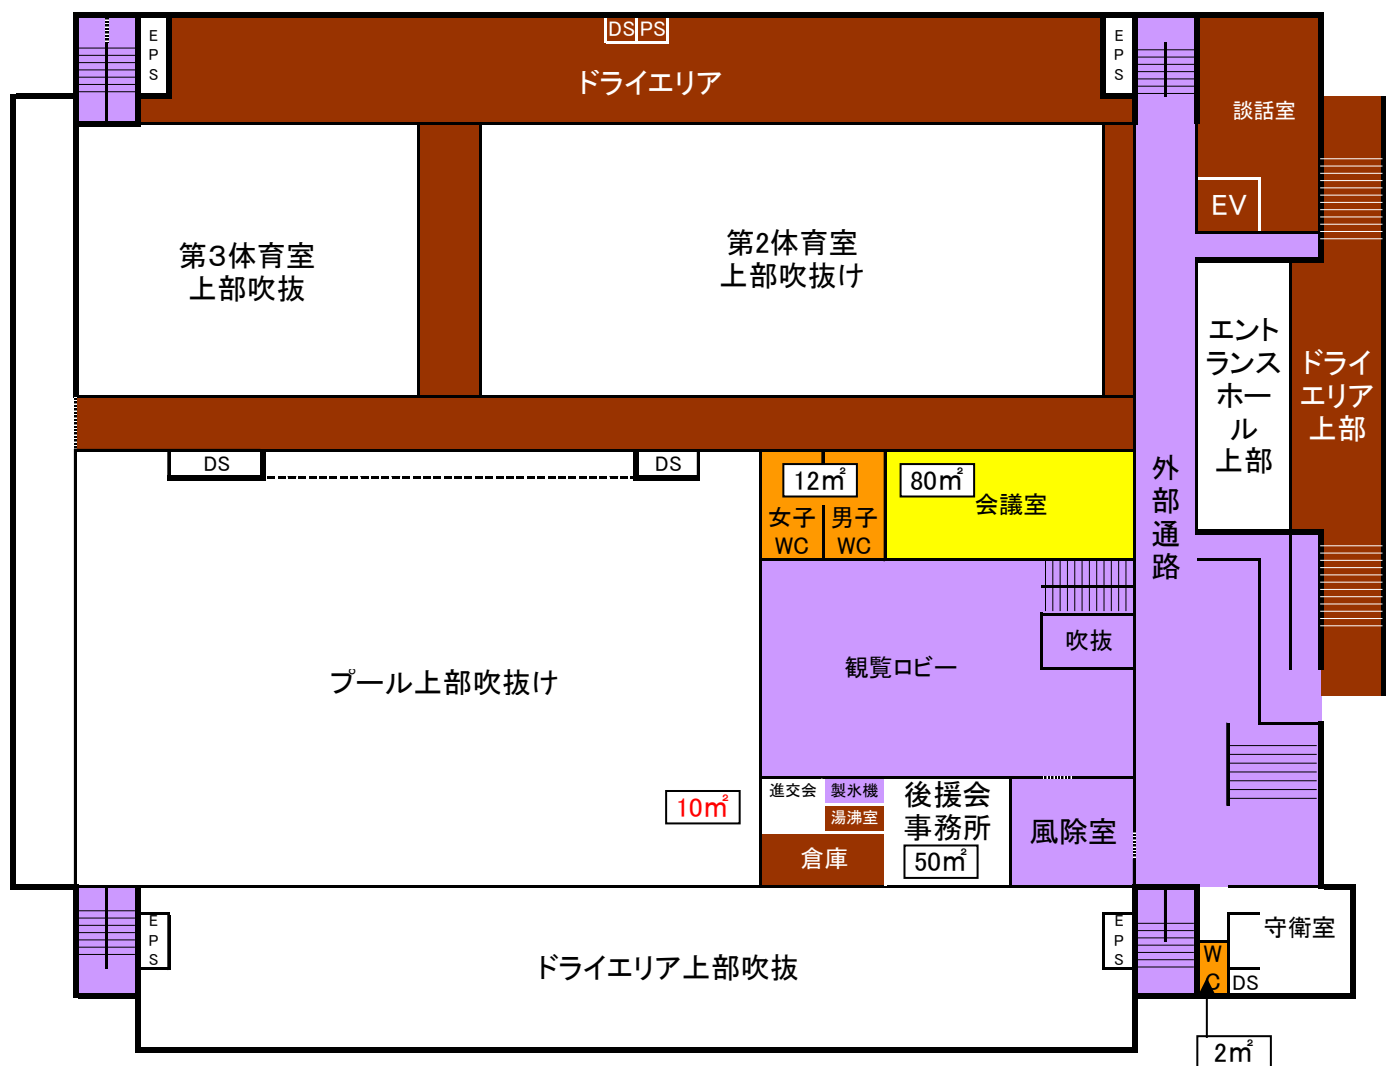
E
P
S

DS PS

ドライエリア

E
P
S

談話室

EV

第3体育室
上部吹抜

第2体育室
上部吹抜け

エントランスホール上部

ドライエリア上部

外部通路

DS

DS

12㎡

女子WC

男子WC

80㎡

会議室

吹抜

観覧ロビー

プール上部吹抜け

10㎡

進交会

製氷機

湯沸室

倉庫

後援会事務所

50㎡

風除室

E
P
S

ドライエリア上部吹抜

E
P
S

守衛室

WC

DS

2㎡